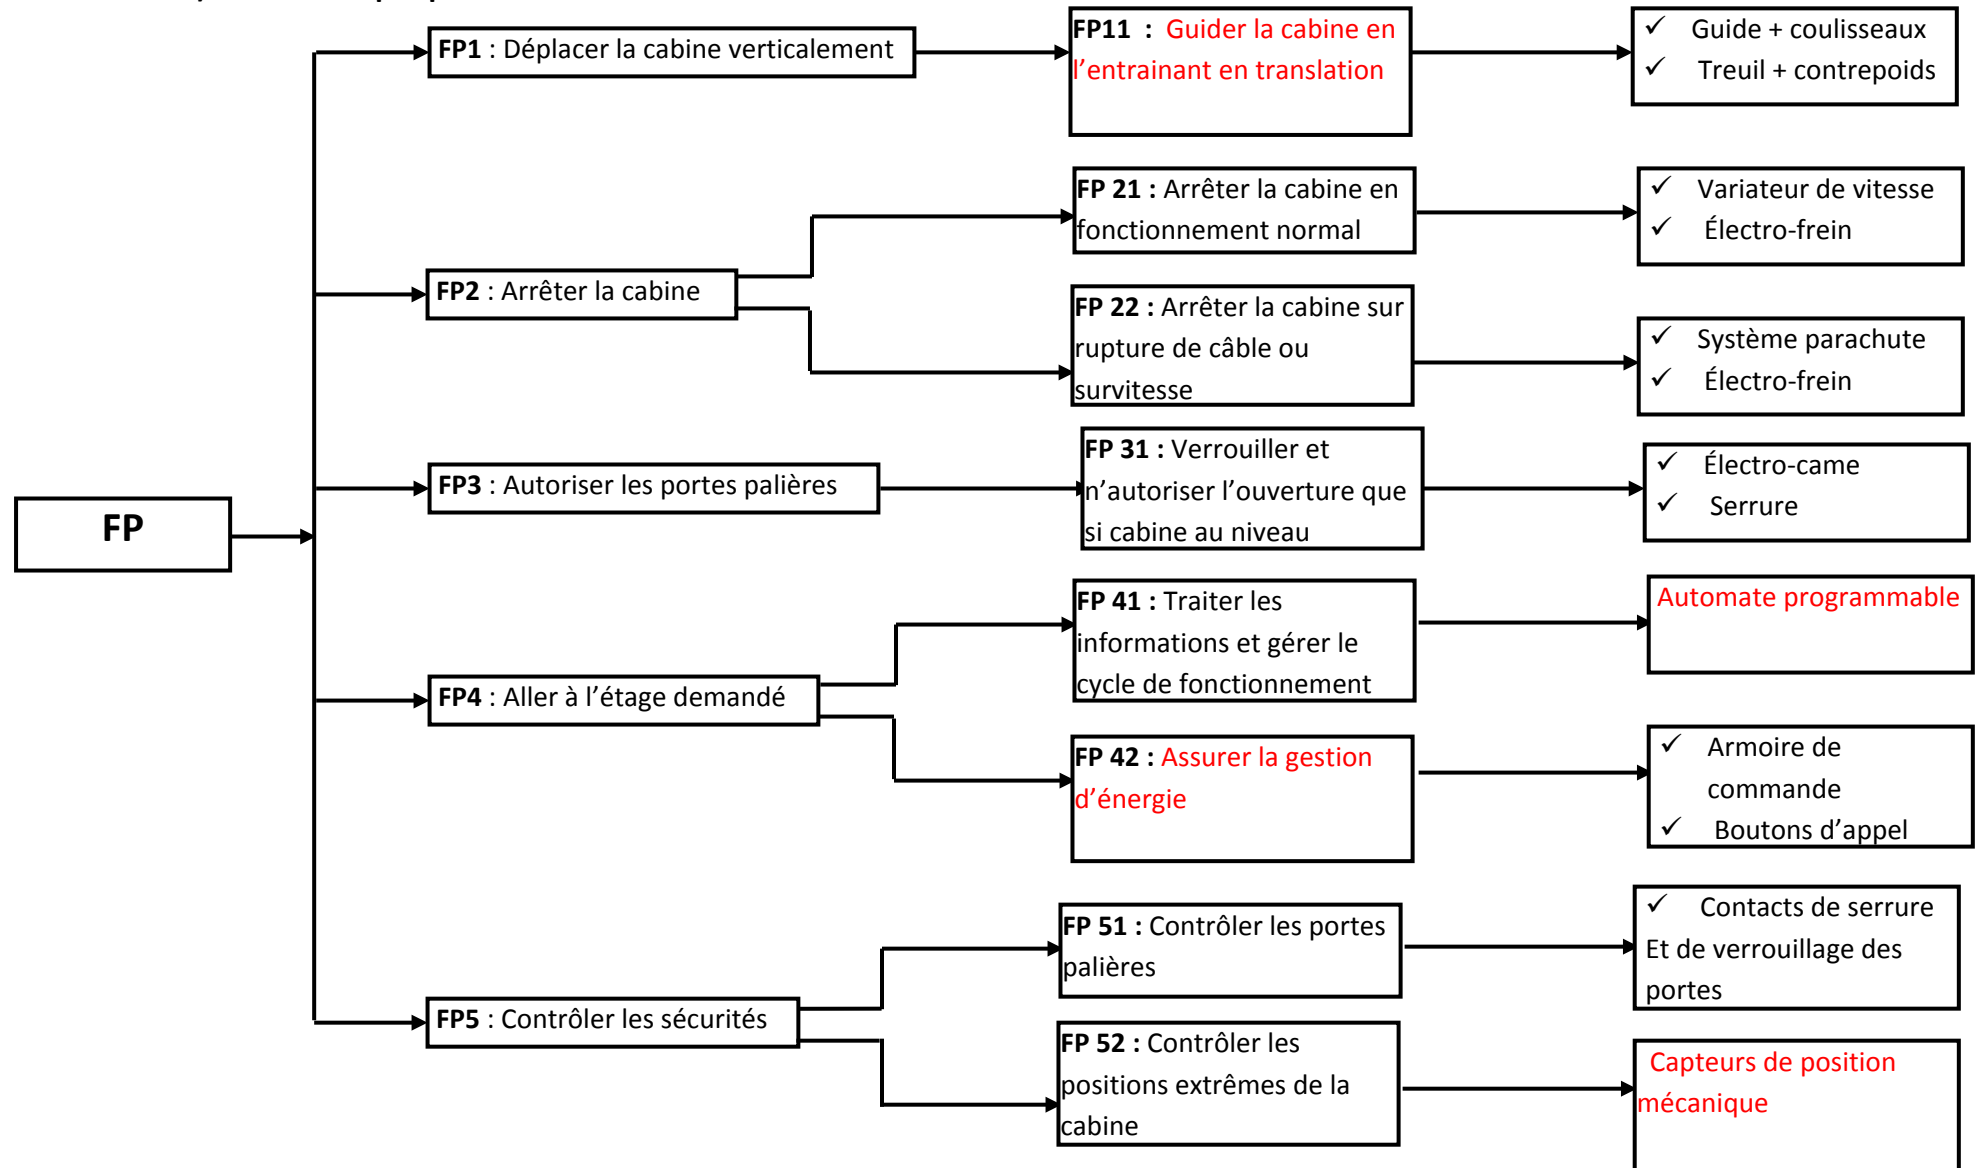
FP

**FP1** : Déplacer la cabine verticalement

**FP11** : Guider la cabine en l'entrainant en translation

✓ Guide + coulisseaux
✓ Treuil + contrepoids

**FP2** : Arrêter la cabine

**FP 21 :** Arrêter la cabine en fonctionnement normal

✓ Variateur de vitesse
✓ Électro-frein

**FP 22 :** Arrêter la cabine sur rupture de câble ou survitesse

✓ Système parachute
✓ Électro-frein

**FP3** : Autoriser les portes palières

**FP 31 :** Verrouiller et n'autoriser l'ouverture que si cabine au niveau

✓ Électro-came
✓ Serrure

**FP4** : Aller à l'étage demandé

**FP 41 :** Traiter les informations et gérer le cycle de fonctionnement

Automate programmable

**FP 42 :** Assurer la gestion d'énergie

✓ Armoire de commande
✓ Boutons d'appel

**FP5** : Contrôler les sécurités

**FP 51 :** Contrôler les portes palières

✓ Contacts de serrure Et de verrouillage des portes

**FP 52 :** Contrôler les positions extrêmes de la cabine

Capteurs de position mécanique